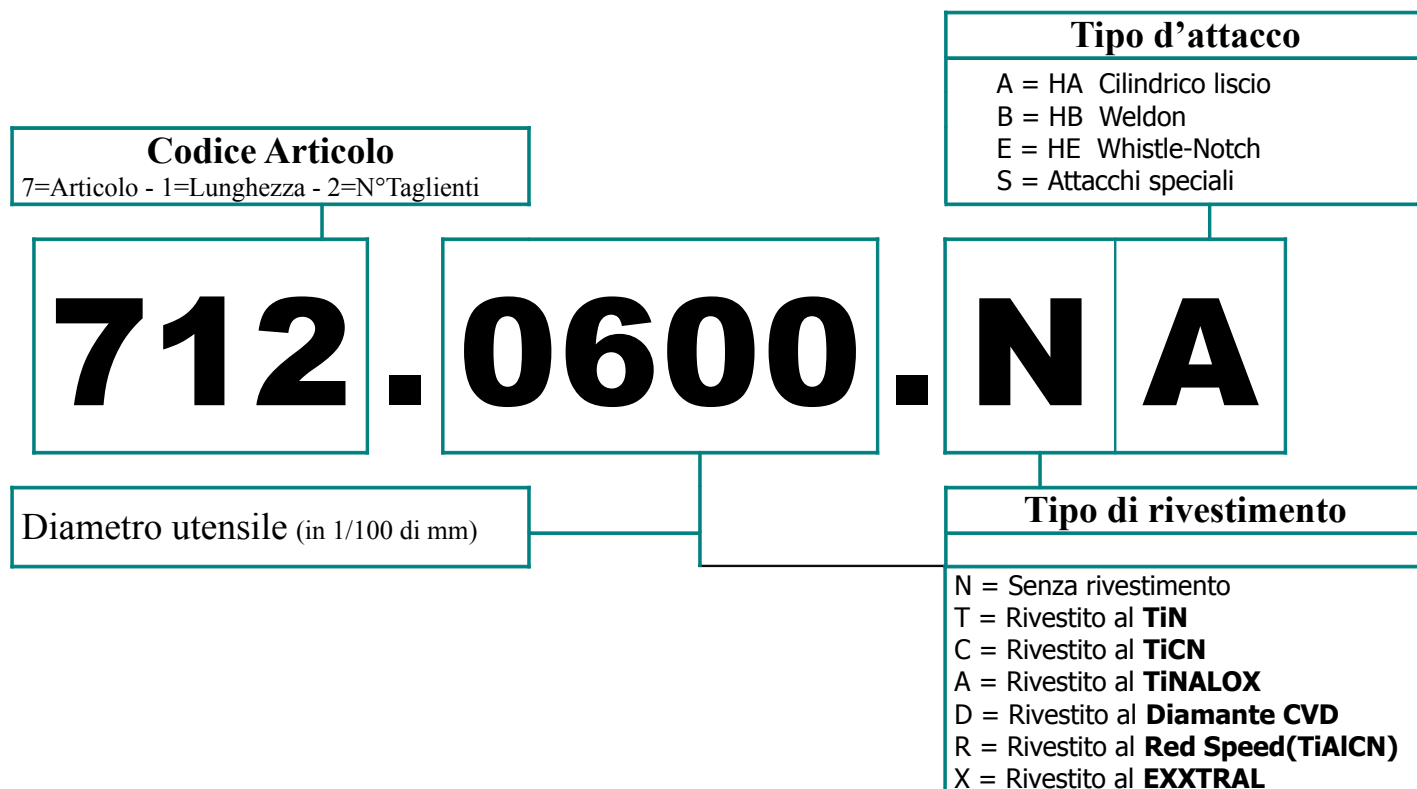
Tipo d’attacco
A = HA Cilindrico liscio
B = HB Weldon
E = HE Whistle-Notch
S = Attacchi speciali

Codice Articolo
7=Articolo - 1=Lunghezza - 2=N°Taglienti

712.0600.NA

Diametro utensile (in 1/100 di mm)

Tipo di rivestimento
N = Senza rivestimento
T = Rivestito al TiN
C = Rivestito al TiCN
A = Rivestito al TiNALOX
D = Rivestito al Diamante CVD
R = Rivestito al Red Speed(TiAlCN)
X = Rivestito al EXXTRAL